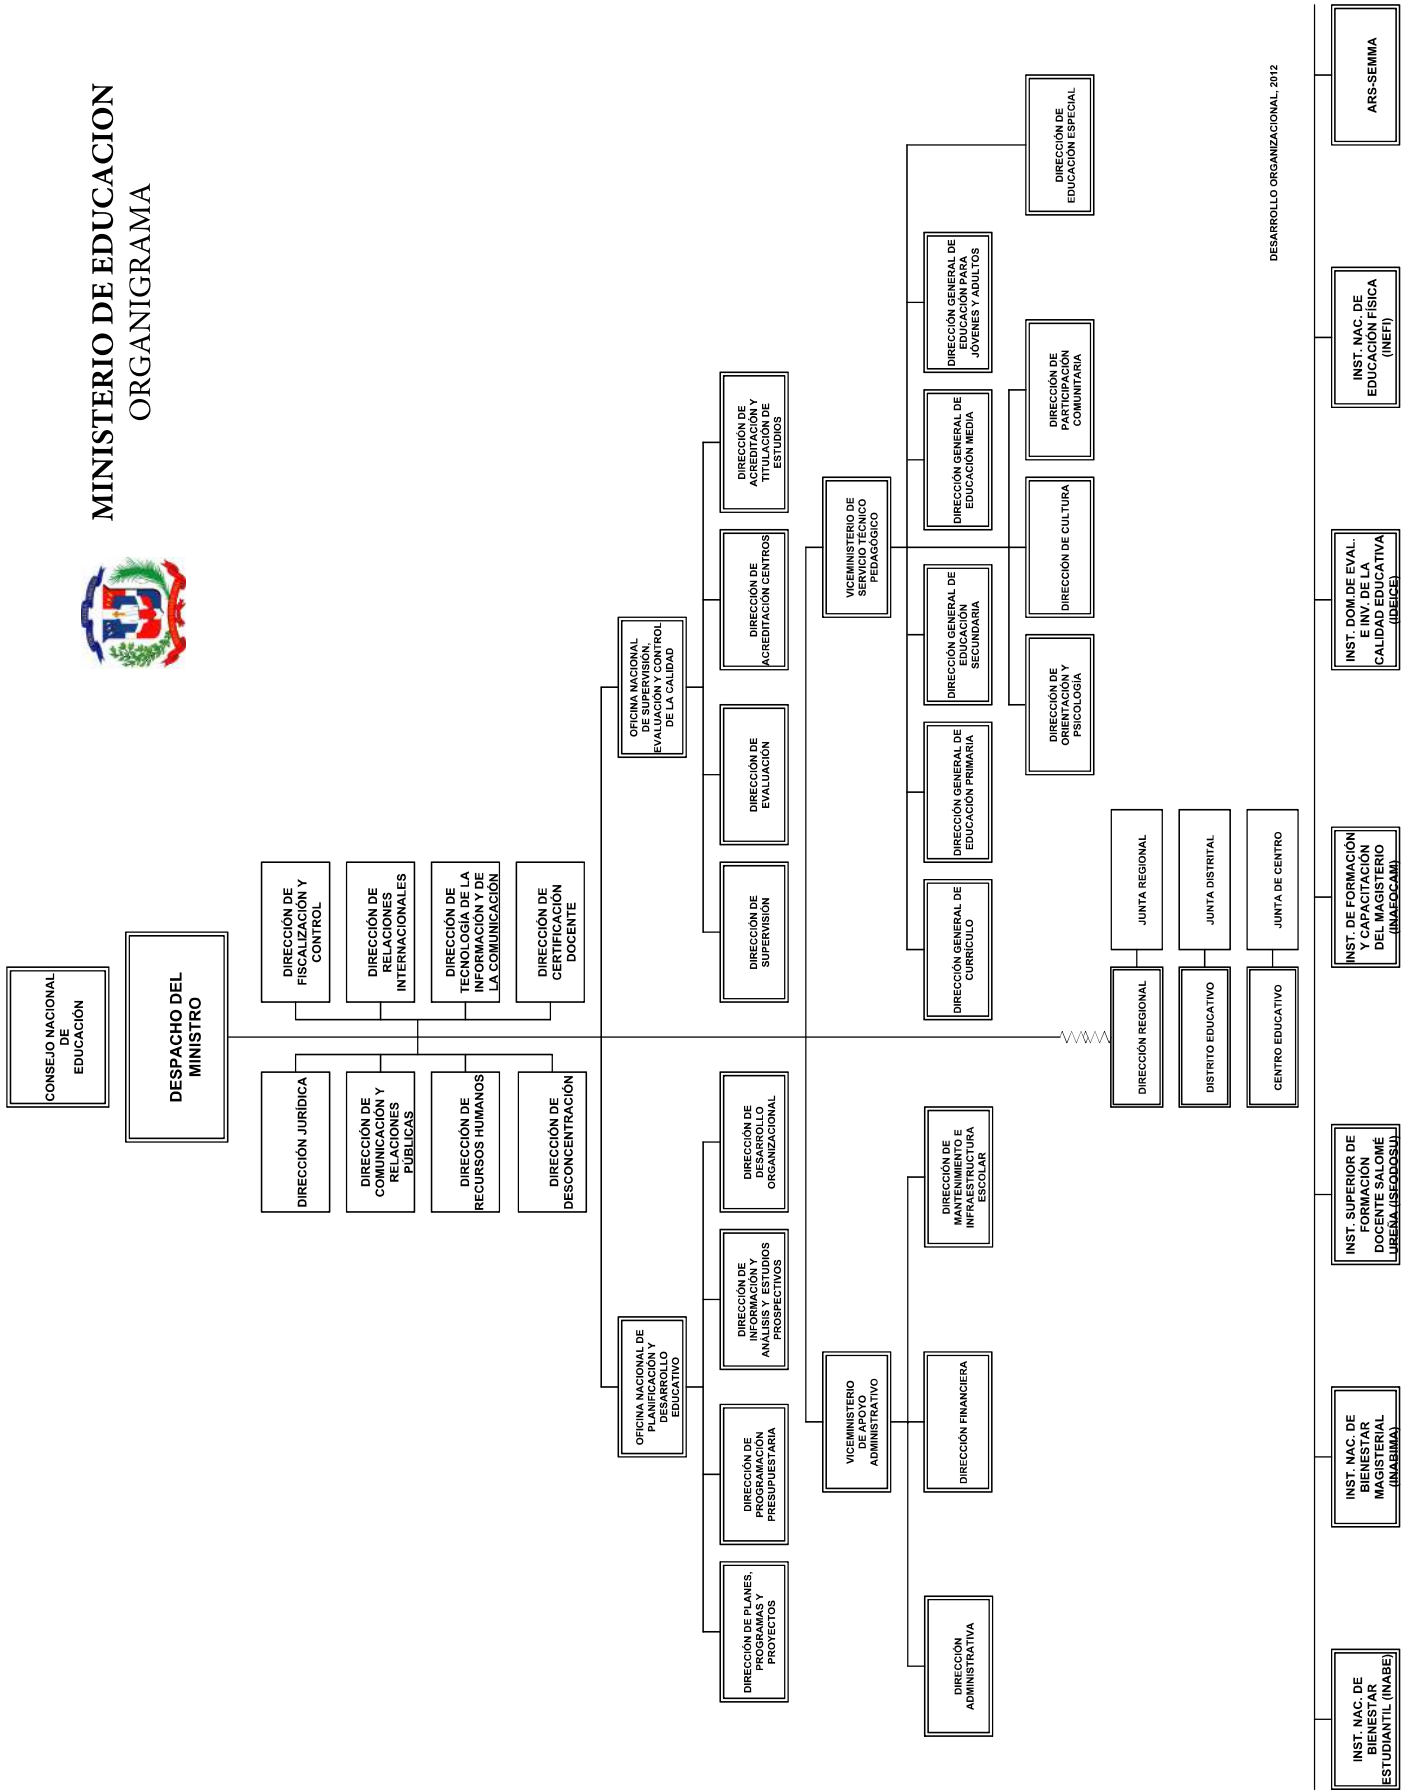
MINISTERIO DE EDUCACION
ORGANIGRAMA

CONSEJO NACIONAL DE EDUCACIÓN

DESPACHO DEL MINISTRO

DIRECCIÓN DE FISCALIZACIÓN Y CONTROL

DIRECCIÓN DE RELACIONES INTERNACIONALES

DIRECCIÓN DE TECNOLOGÍA DE LA INFORMACIÓN Y DE LA COMUNICACIÓN

DIRECCIÓN DE CERTIFICACIÓN DOCENTE

DIRECCIÓN JURÍDICA

DIRECCIÓN DE COMUNICACIÓN Y RELACIONES PÚBLICAS

DIRECCIÓN DE RECURSOS HUMANOS

DIRECCIÓN DE DESCONCENTRACIÓN

OFICINA NACIONAL DE SUPERVISIÓN, EVALUACIÓN Y CONTROL DE LA CALIDAD

DIRECCIÓN DE SUPERVISIÓN

DIRECCIÓN DE EVALUACIÓN

DIRECCIÓN DE ACREDITACIÓN CENTROS

DIRECCIÓN DE ACREDITACIÓN Y TITULACIÓN DE ESTUDIOS

OFICINA NACIONAL DE PLANIFICACIÓN Y DESARROLLO EDUCATIVO

DIRECCIÓN DE PLANES, PROGRAMAS Y PROYECTOS

DIRECCIÓN DE PROGRAMACIÓN PRESUPUESTARIA

DIRECCIÓN DE INFORMACIÓN Y ANÁLISIS Y ESTUDIOS PROSPECTIVOS

DIRECCIÓN DE DESARROLLO ORGANIZACIONAL

VICEMINISTERIO DE SERVICIO TÉCNICO PEDAGÓGICO

DIRECCIÓN GENERAL DE CURRÍCULO

DIRECCIÓN GENERAL DE EDUCACIÓN PRIMARIA

DIRECCIÓN GENERAL DE EDUCACIÓN SECUNDARIA

DIRECCIÓN GENERAL DE EDUCACIÓN MEDIA

DIRECCIÓN GENERAL DE EDUCACIÓN PARA JÓVENES Y ADULTOS

DIRECCIÓN DE EDUCACIÓN ESPECIAL

DIRECCIÓN DE ORIENTACIÓN Y PSICOLOGÍA

DIRECCIÓN DE CULTURA

DIRECCIÓN DE PARTICIPACIÓN COMUNITARIA

VICEMINISTERIO DE APOYO ADMINISTRATIVO

DIRECCIÓN ADMINISTRATIVA

DIRECCIÓN FINANCIERA

DIRECCIÓN DE MANTENIMIENTO E INFRAESTRUCTURA ESCOLAR

JUNTA REGIONAL

DIRECCIÓN REGIONAL

JUNTA DISTRITAL

DISTRITO EDUCATIVO

JUNTA DE CENTRO

CENTRO EDUCATIVO

DESARROLLO ORGANIZACIONAL, 2012

ARS-SEMMA

INST. NAC. DE EDUCACIÓN FÍSICA (INEFI)

INST. DOM.DE EVAL. E INV. DE LA CALIDAD EDUCATIVA (IDEICE)

INST. DE FORMACIÓN Y CAPACITACIÓN DEL MAGISTERIO (INAFOCAM)

INST. SUPERIOR DE FORMACIÓN DOCENTE SALOMÉ UREÑA (ISFODOSU)

INST. NAC. DE BIENESTAR MAGISTERIAL (INABIMA)

INST. NAC. DE BIENESTAR ESTUDIANTIL (INABE)